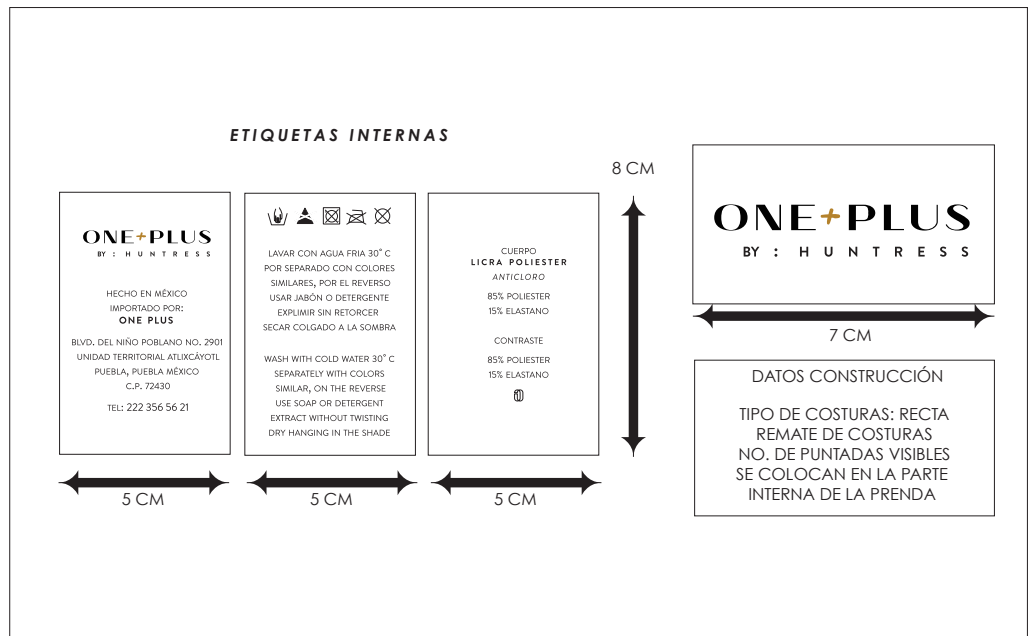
ETIQUETAS INTERNAS

ONE+PLUS
BY : HUNTRESS

HECHO EN MÉXICO
IMPORTADO POR:
ONE PLUS

BLVD. DEL NIÑO POBLANO NO. 2901
UNIDAD TERRITORIAL ATLIXCÁYOTL
PUEBLA, PUEBLA MÉXICO
C.P. 72430

TEL: 222 356 56 21

5 CM

LAVAR CON AGUA FRIA 30° C
POR SEPARADO CON COLORES
SIMILARES, POR EL REVERSO
USAR JABÓN O DETERGENTE
EXPLIMIR SIN RETORCER
SECAR COLGADO A LA SOMBRA

WASH WITH COLD WATER 30° C
SEPARATELY WITH COLORS
SIMILAR, ON THE REVERSE
USE SOAP OR DETERGENT
EXTRACT WITHOUT TWISTING
DRY HANGING IN THE SHADE

5 CM

CUERPO
LICRA POLIESTER
ANTICLORO

85% POLIESTER
15% ELASTANO

CONTRASTE

85% POLIESTER
15% ELASTANO

5 CM

8 CM

ONE+PLUS
BY : HUNTRESS

7 CM

DATOS CONSTRUCCIÓN

TIPO DE COSTURAS: RECTA
REMATE DE COSTURAS
NO. DE PUNTADAS VISIBLES
SE COLOCAN EN LA PARTE
INTERNA DE LA PRENDA